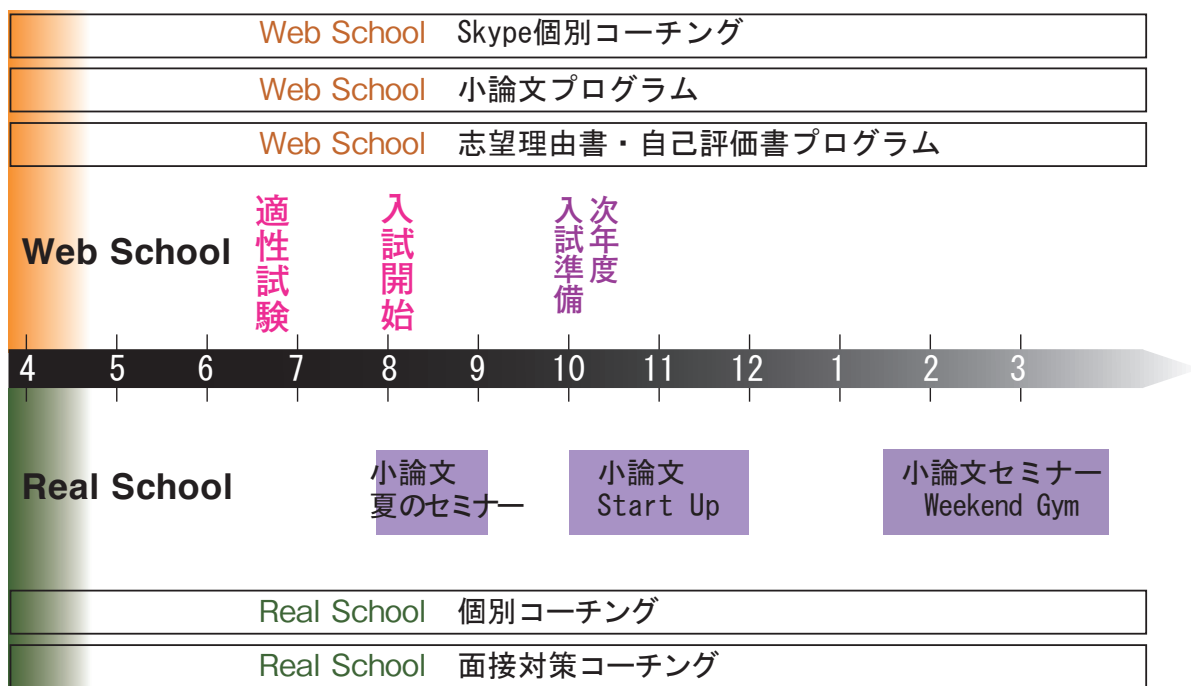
Web School Skype個別コーチング

Web School 小論文プログラム

Web School 志望理由書・自己評価書プログラム

Web School

適性試験

入試開始

次年度入試準備

4 5 6 7 8 9 10 11 12 1 2 3

Real School

小論文 夏のセミナー

小論文 Start Up

小論文セミナー Weekend Gym

Real School 個別コーチング

Real School 面接対策コーチング